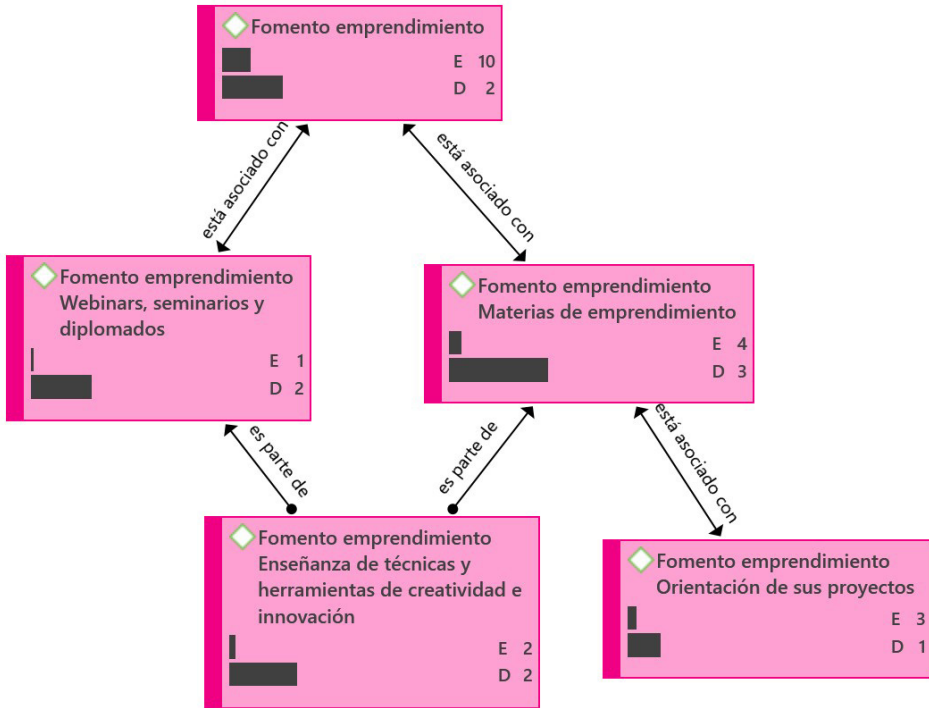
Fomento emprendimiento
E 10
D 2

está asociado con

está asociado con

Fomento emprendimiento Webinars, seminarios y diplomados
E 1
D 2

Fomento emprendimiento Materias de emprendimiento
E 4
D 3

es parte de

es parte de

está asociado con

Fomento emprendimiento Enseñanza de técnicas y herramientas de creatividad e innovación
E 2
D 2

Fomento emprendimiento Orientación de sus proyectos
E 3
D 1